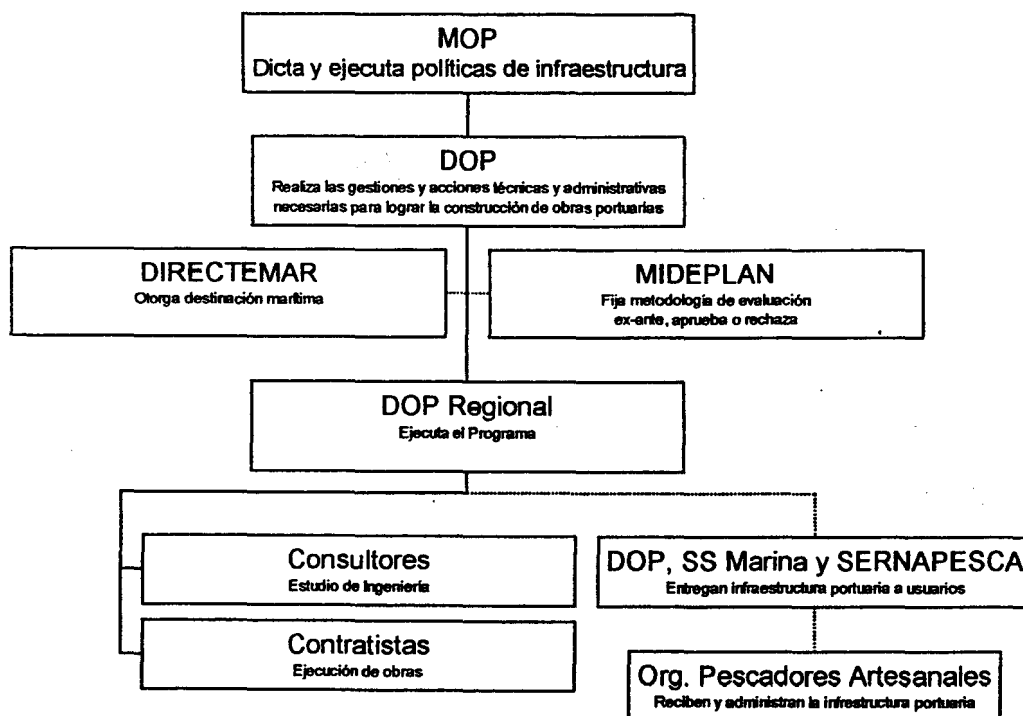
MOP
Dicta y ejecuta políticas de infraestructura

DOP
Realiza las gestiones y acciones técnicas y administrativas necesarias para lograr la construcción de obras portuarias

DIRECTEMAR
Otorga destinación marítima

MIDEPLAN
Fija metodología de evaluación ex-ante, aprueba o rechaza

DOP Regional
Ejecuta el Programa

Consultores
Estudio de Ingeniería

Contratistas
Ejecución de obras

DOP, SS Marina y SERNAPESCA
Entregan infraestructura portuaria a usuarios

Org. Pescadores Artesanales
Reciben y administran la infraestructura portuaria